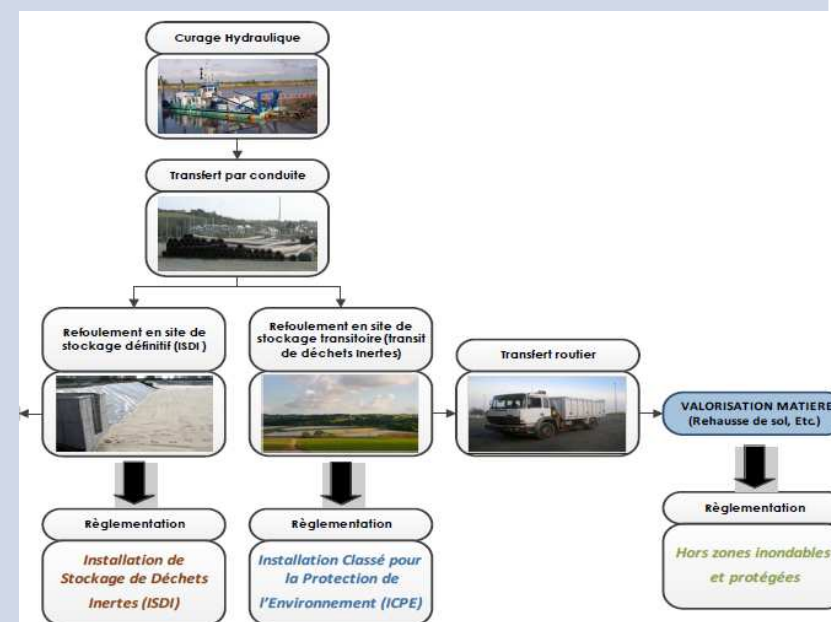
Curage Hydraulique

Transfert par conduite

Refoulement en site de stockage définitif (ISDI)

Refoulement en site de stockage transitoire (transit de déchets inertes)

Transfert routier

VALORISATION MATIERE (Rehausse de sol, Etc.)

Règlementation

Installation de Stockage de Déchets Inertes (ISDI)

Règlementation

Installation Classé pour la Protection de l'Environnement (ICPE)

Règlementation

Hors zones inondables et protégées